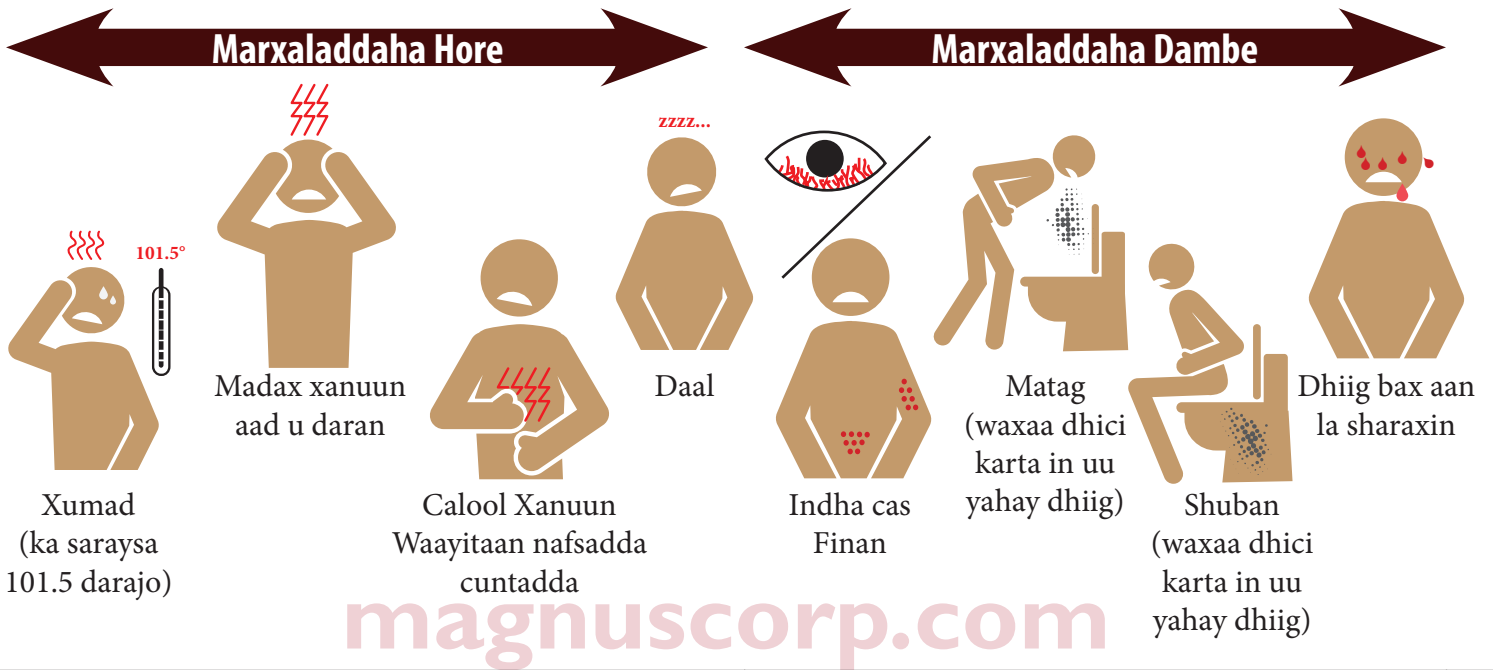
Marxaladdaha Hore

Marxaladdaha Dambe

101.5°

Xumad (ka saraysa 101.5 darajo)

Madax xanuun aad u daran

Calool Xanuun Waayitaan nafsadda cuntadda

zzzz...

Daal

Indha cas Finan

Matag (waxaa dhici karta in uu yahay dhiig)

Shuban (waxaa dhici karta in uu yahay dhiig)

Dhiig bax aan la sharaxin

magnuscorp.com